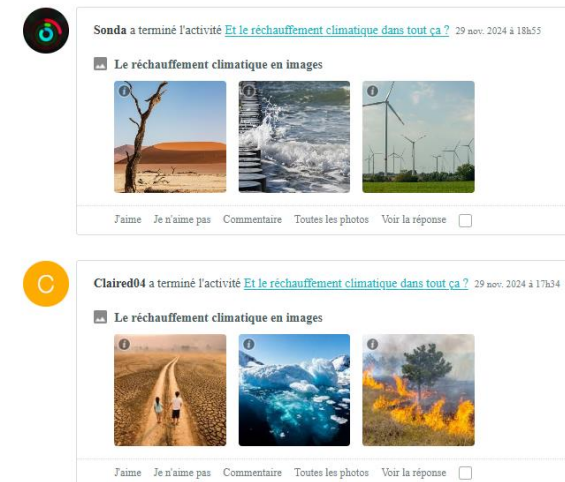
Sonda a terminé l'activité Et le réchauffement climatique dans tout ça ? 29 nov. 2024 à 18h55

Le réchauffement climatique en images

J'aime Je n'aime pas Commentaire Toutes les photos Voir la réponse

C

Claired04 a terminé l'activité Et le réchauffement climatique dans tout ça ? 29 nov. 2024 à 17h34

Le réchauffement climatique en images

J'aime Je n'aime pas Commentaire Toutes les photos Voir la réponse